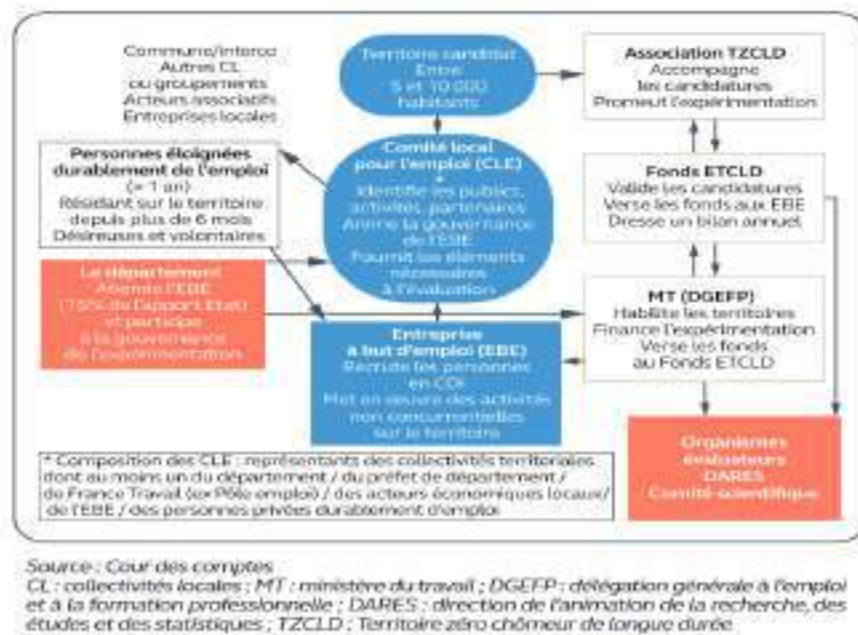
Commune/Interco
Autres CL
ou groupements
Acteurs associatifs
Entreprises locales

Territoire candidat
Entre
5 et 10 000
habitants

Association TZCLD
Accompagne
les candidatures
Promeut l'expérimentation

Personnes éloignées durablement de l'emploi
(> 1 an)
Résidant sur le territoire depuis plus de 6 mois
Désireuses et volontaires

Comité local pour l'emploi (CLE)
*
Identifie les publics, activités, partenaires
Anime la gouvernance de l'EBE
Fournit les éléments nécessaires à l'évaluation

Fonds ETCLD
Valide les candidatures
Verse les fonds aux EBE
Dresse un bilan annuel

Le département
Abonde l'EBE
(15% de l'apport Etat)
et participe
à la gouvernance
de l'expérimentation

MT (DGEFP)
Habilite les territoires
Finance l'expérimentation
Verse les fonds
au Fonds ETCLD

Entreprise
à but d'emploi (EBE)
Recrute les personnes
en CDI
Met en œuvre des activités
non concurrentielles
sur le territoire

* Composition des CLE : représentants des collectivités territoriales dont au moins un du département / du préfet de département / de France Travail (ex Pôle emploi) / des acteurs économiques locaux / de l'EBE / des personnes privées durablement d'emploi

Organismes
évaluateurs
DARES
Comité scientifique

Source : Cour des comptes
CL : collectivités locales ; MT : ministère du travail ; DGEFP : délégation générale à l'emploi et à la formation professionnelle ; DARES : direction de l'animation de la recherche, des études et des statistiques ; TZCLD : Territoire zéro chômeur de longue durée